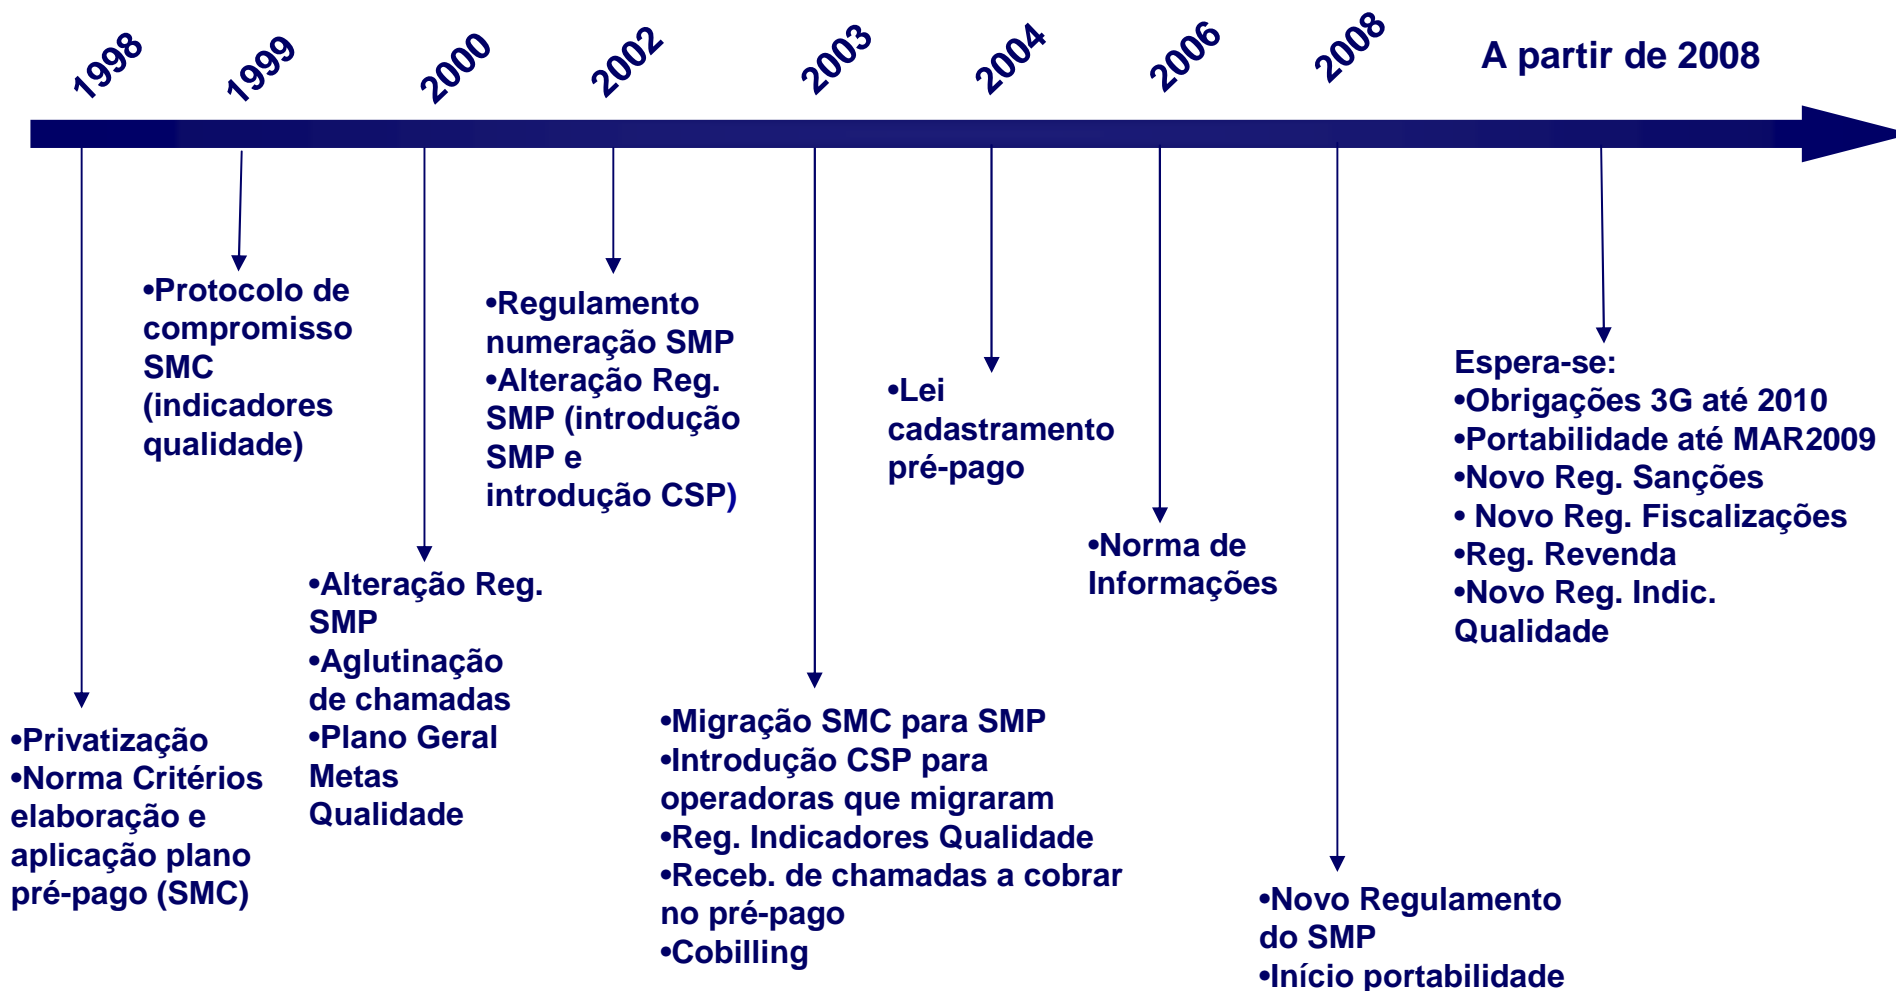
1998 1999 2000 2002 2003 2004 2006 2008 A partir de 2008

•Privatização
•Norma Critérios elaboração e aplicação plano pré-pago (SMC)

•Protocolo de compromisso SMC (indicadores qualidade)

•Alteração Reg. SMP
•Aglutinação de chamadas
•Plano Geral Metas Qualidade

•Regulamento numeração SMP
•Alteração Reg. SMP (introdução SMP e introdução CSP)

•Migração SMC para SMP
•Introdução CSP para operadoras que migraram
•Reg. Indicadores Qualidade
•Receb. de chamadas a cobrar no pré-pago
•Cobilling

•Lei cadastramento pré-pago

•Norma de Informações

•Novo Regulamento do SMP
•Início portabilidade

Espera-se:
•Obrigações 3G até 2010
•Portabilidade até MAR2009
•Novo Reg. Sanções
• Novo Reg. Fiscalizações
•Reg. Revenda
•Novo Reg. Indic. Qualidade